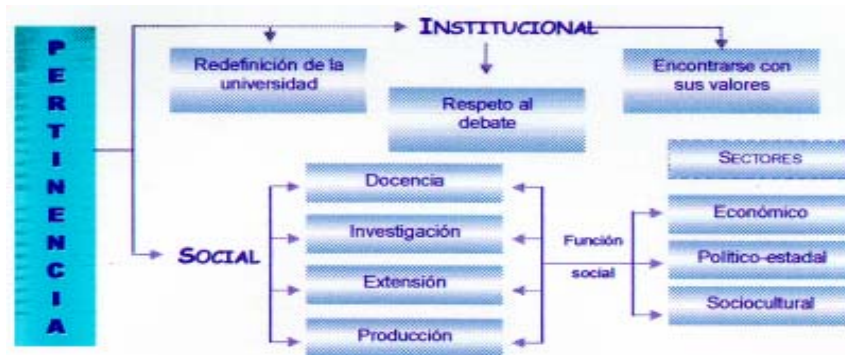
PERTINENCIA

INSTITUCIONAL

Redefinición de la universidad

Respeto al debate

Encontrarse con sus valores

SOCIAL

Docencia

Investigación

Extensión

Producción

Función social

SECTORES

Económico

Político-estadal

Sociocultural